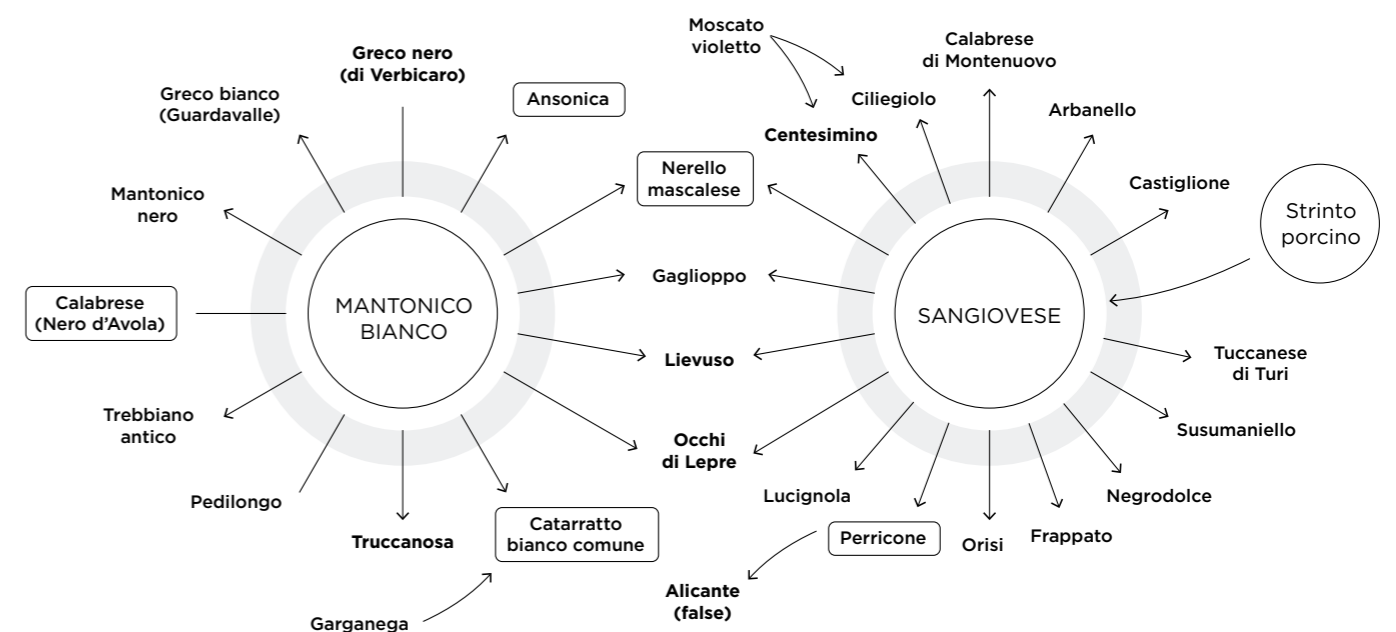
Greco nero (di Verbicaro)

Greco bianco (Guardavalle)

Ansonica

Mantonico nero

Calabrese (Nero d'Avola)

MANTONICO BIANCO

Trebbiano antico

Pedilongo

Truccanosa

Catarratto bianco comune

Garganega

Nerello mascalese

Gaglioppo

Lievuso

Occhi di Lepre

Moscato violetto

Centesimino

Ciliegiolo

Calabrese di Montenuovo

Arbanello

Castiglione

Strinto porcino

SANGIOVESE

Tuccanese di Turi

Susumaniello

Negrodolce

Frappato

Orisi

Perricone

Lucignola

Alicante (false)